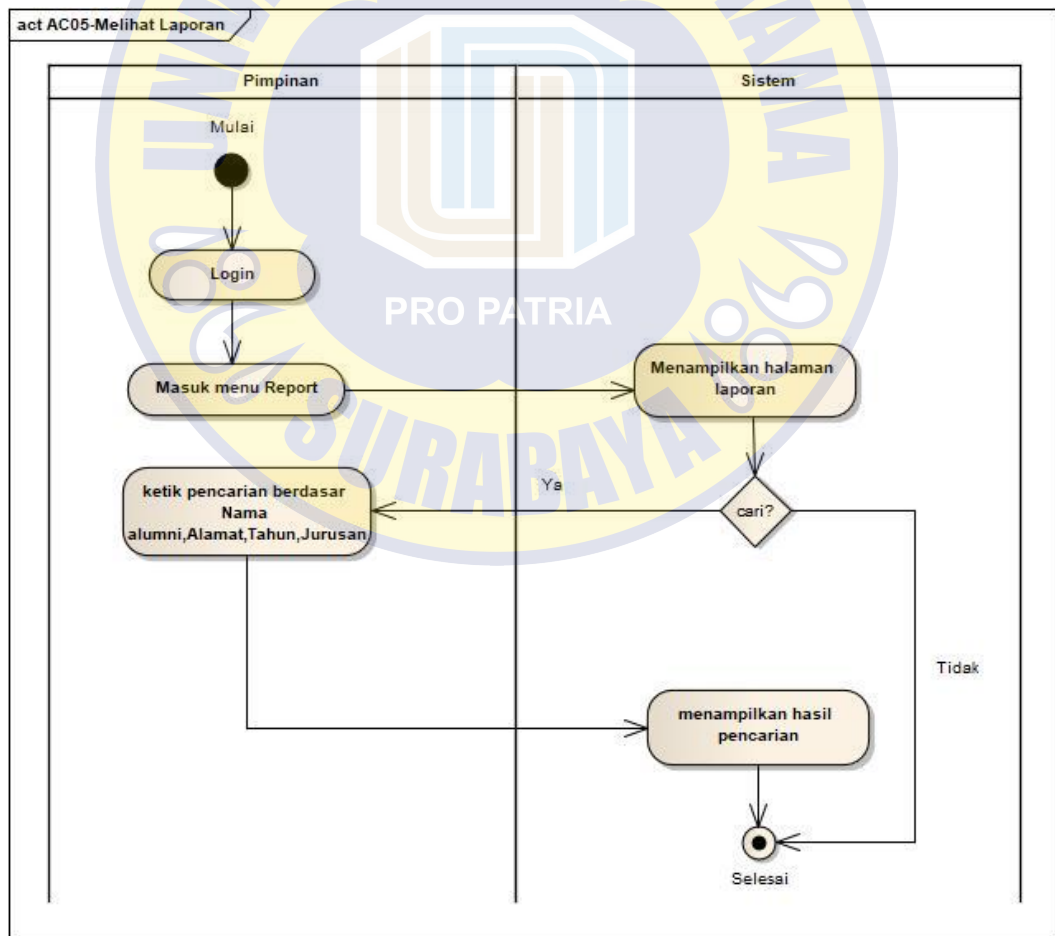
act AC05-Melihat Laporan

Pimpinan

Sistem

Mulai

Login

Masuk menu Report

Menampilkan halaman laporan

ketik pencarian berdasar Nama alumni,Alamat,Tahun,Jurusan

Ya

cari?

Tidak

menampilkan hasil pencarian

Selesai

PRO PATRIA

SURABAYA